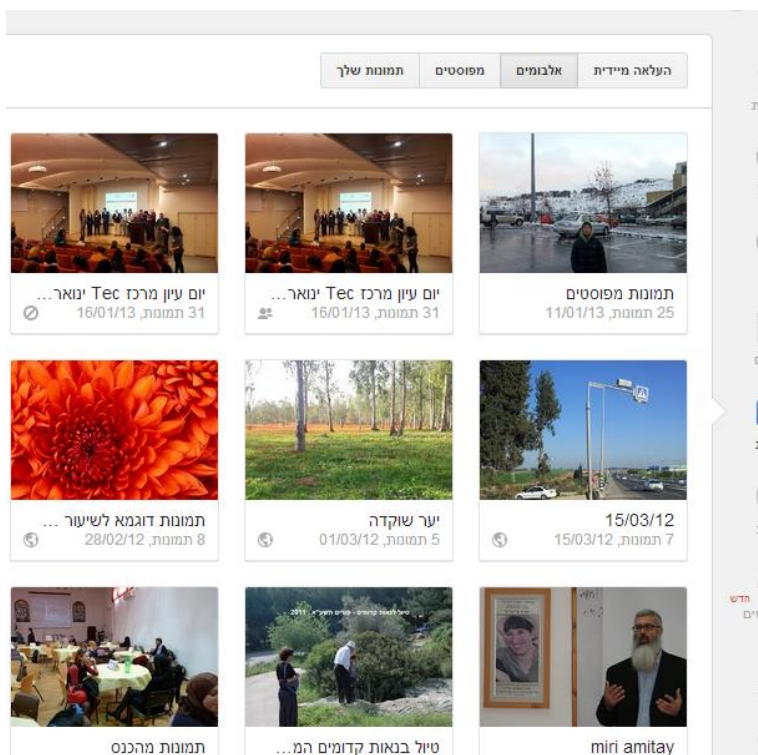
העלאה מיידית
אלבומים
מפוסטים
תמונות שלך

תמונות מפוסטים
25 תמונות, 11/01/13

יום עיון מרכז Tec ינואר...
31 תמונות, 16/01/13

יום עיון מרכז Tec ינואר...
31 תמונות, 16/01/13

15/03/12
7 תמונות, 15/03/12

יער שוקדה
5 תמונות, 01/03/12

תמונות דוגמא לשיעור ...
8 תמונות, 28/02/12

miri amitay

טיול בנאות קדומים המ...

תמונות מהכנס

חדש